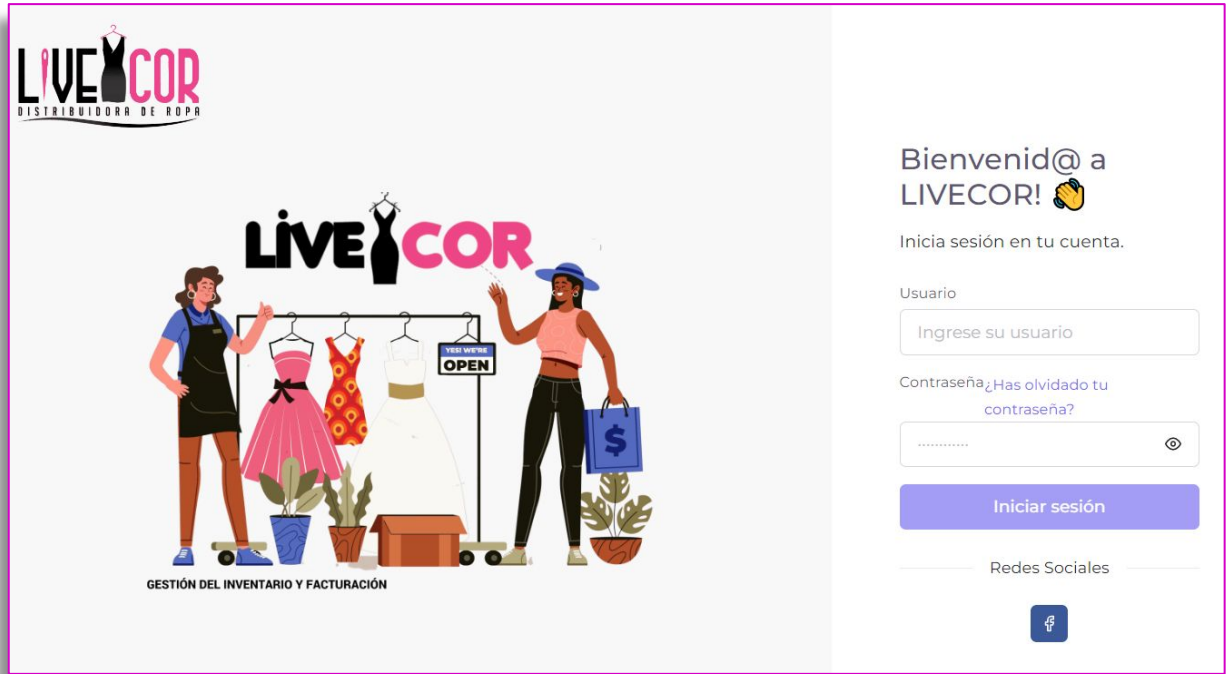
LIVECOR
DISTRIBUIDORA DE ROPA

LIVECOR

YES! WE'RE OPEN

$

GESTIÓN DEL INVENTARIO Y FACTURACIÓN

Bienvenid@ a LIVECOR! 👋

Inicia sesión en tu cuenta.

Usuario

Ingrese su usuario

Contraseña ¿Has olvidado tu contraseña?

············

Iniciar sesión

Redes Sociales

f